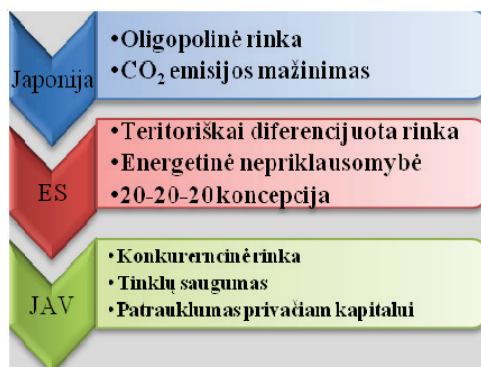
Japonija

•Oligopolinė rinka
•$CO_2$ emisijos mažinimas

ES

•Teritoriškai diferencijuota rinka
•Energetinė nepriklausomybė
•20-20-20 koncepcija

JAV

•Konkurencinė rinka
•Tinklų saugumas
•Patrauklumas privačiam kapitalui